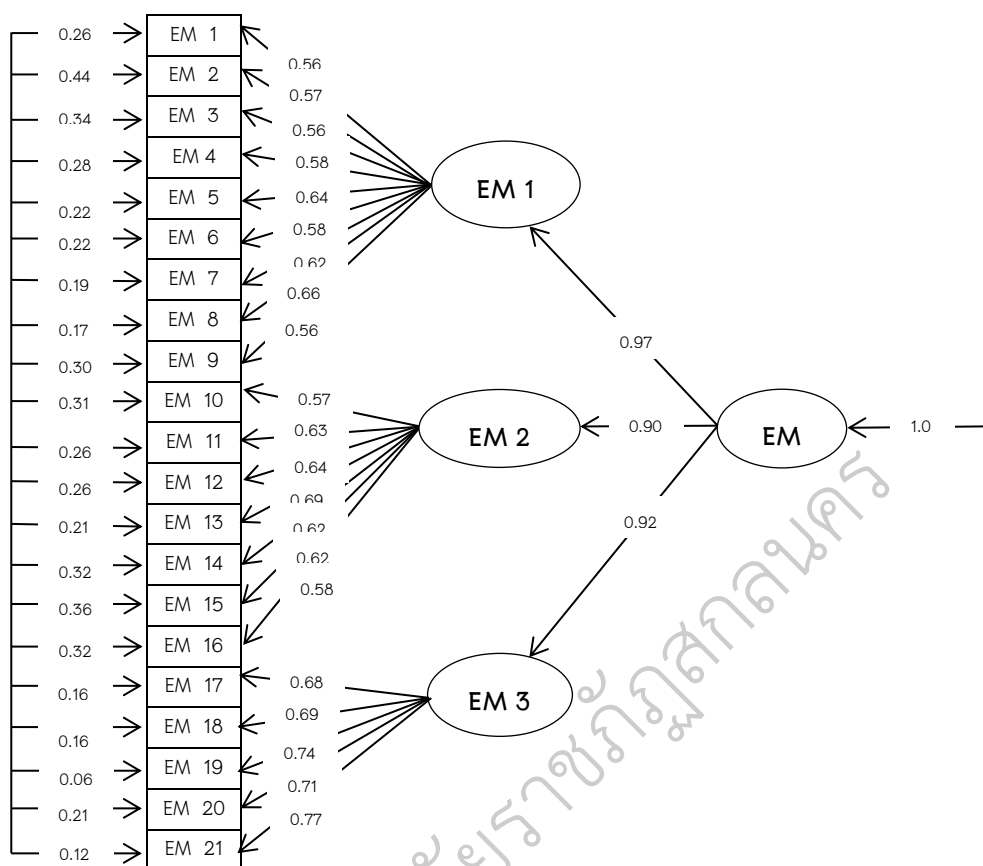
0.26
0.44
0.34
0.28
0.22
0.22
0.19
0.17
0.30
0.31
0.26
0.26
0.21
0.32
0.36
0.32
0.16
0.16
0.06
0.21
0.12

EM 1
EM 2
EM 3
EM 4
EM 5
EM 6
EM 7
EM 8
EM 9
EM 10
EM 11
EM 12
EM 13
EM 14
EM 15
EM 16
EM 17
EM 18
EM 19
EM 20
EM 21

0.56
0.57
0.56
0.58
0.64
0.58
0.62
0.66
0.56
0.57
0.63
0.64
0.69
0.62
0.62
0.58
0.68
0.69
0.74
0.71
0.77

EM 1
EM 2
EM 3
EM

0.97
0.90
0.92
1.0

ราชภัฏสกลนคร